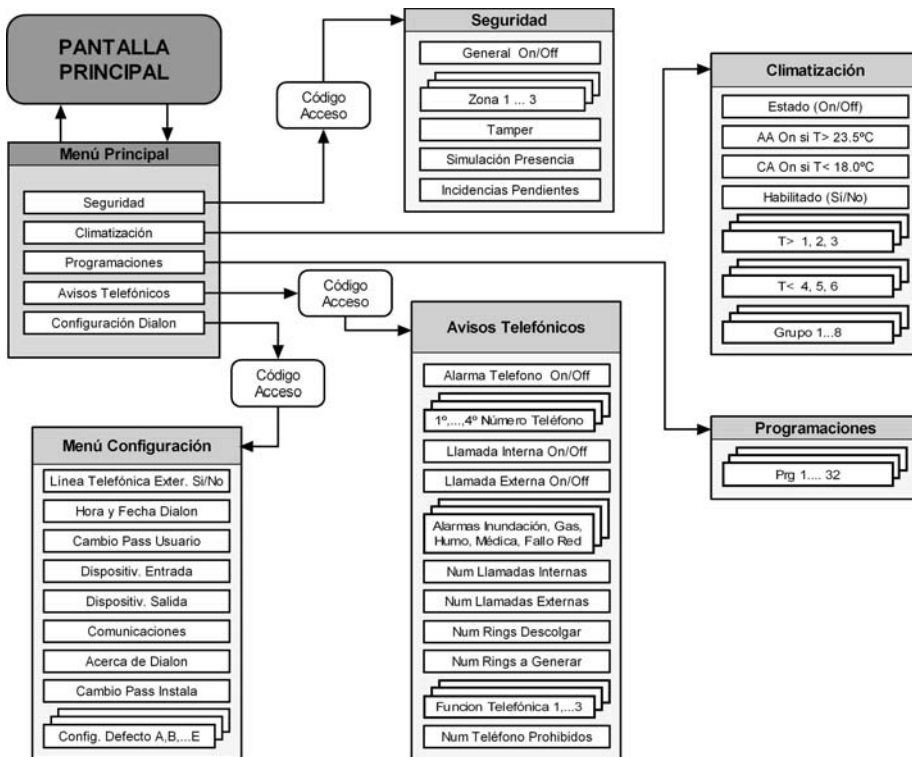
PANTALLA PRINCIPAL

Menú Principal

Seguridad

Climatización

Programaciones

Avisos Telefónicos

Configuración Dialon

Código Acceso

Seguridad

General On/Off

Zona 1 ... 3

Tamper

Simulación Presencia

Incidencias Pendientes

Climatización

Estado (On/Off)

AA On si T> 23.5ºC

CA On si T< 18.0ºC

Habilitado (Sí/No)

T> 1, 2, 3

T< 4, 5, 6

Grupo 1...8

Código Acceso

Avisos Telefónicos

Alarma Telefono On/Off

1º,...,4º Número Teléfono

Llamada Interna On/Off

Llamada Externa On/Off

Alarmas Inundación, Gas, Humo, Médica, Fallo Red

Num Llamadas Internas

Num Llamadas Externas

Num Rings Descolgar

Num Rings a Generar

Funcion Telefónica 1,...3

Num Teléfono Prohibidos

Código Acceso

Menú Configuración

Línea Telefónica Exter. Si/No

Hora y Fecha Dialon

Cambio Pass Usuario

Dispositiv. Entrada

Dispositiv. Salida

Comunicaciones

Acerca de Dialon

Cambio Pass Instala

Config. Defecto A,B,...E

Programaciones

Prg 1.... 32